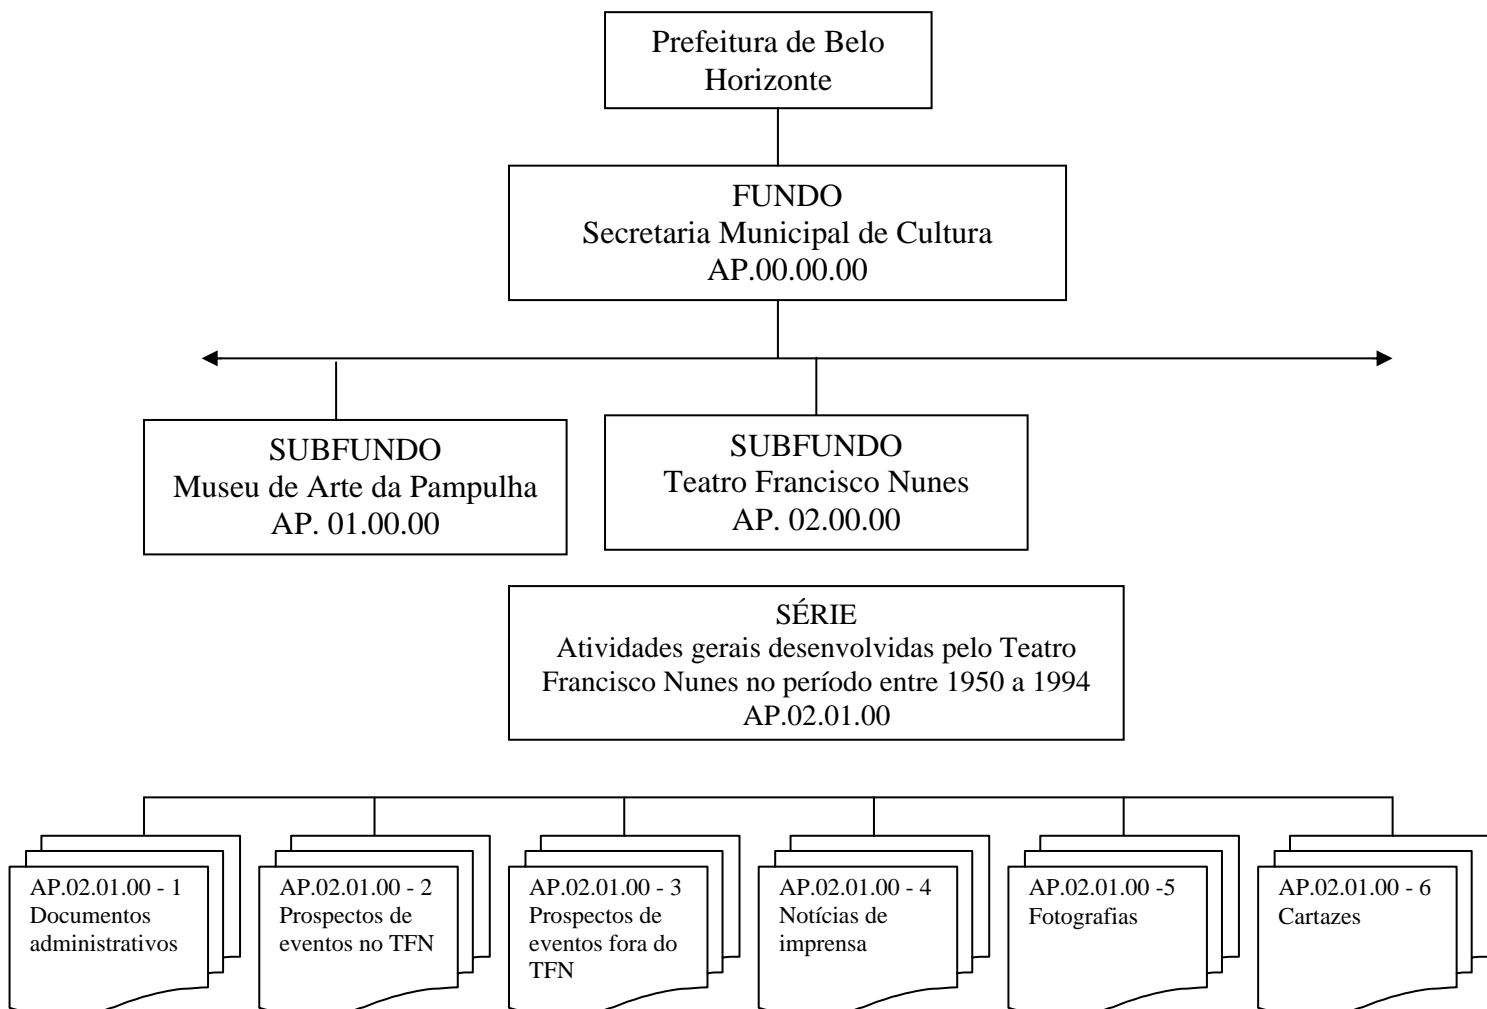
Prefeitura de Belo Horizonte

FUNDO
Secretaria Municipal de Cultura
AP.00.00.00

SUBFUNDO
Museu de Arte da Pampulha
AP. 01.00.00

SUBFUNDO
Teatro Francisco Nunes
AP. 02.00.00

SÉRIE
Atividades gerais desenvolvidas pelo Teatro Francisco Nunes no período entre 1950 a 1994
AP.02.01.00

AP.02.01.00 - 1
Documentos administrativos

AP.02.01.00 - 2
Prospectos de eventos no TFN

AP.02.01.00 - 3
Prospectos de eventos fora do TFN

AP.02.01.00 - 4
Notícias de imprensa

AP.02.01.00 -5
Fotografias

AP.02.01.00 - 6
Cartazes